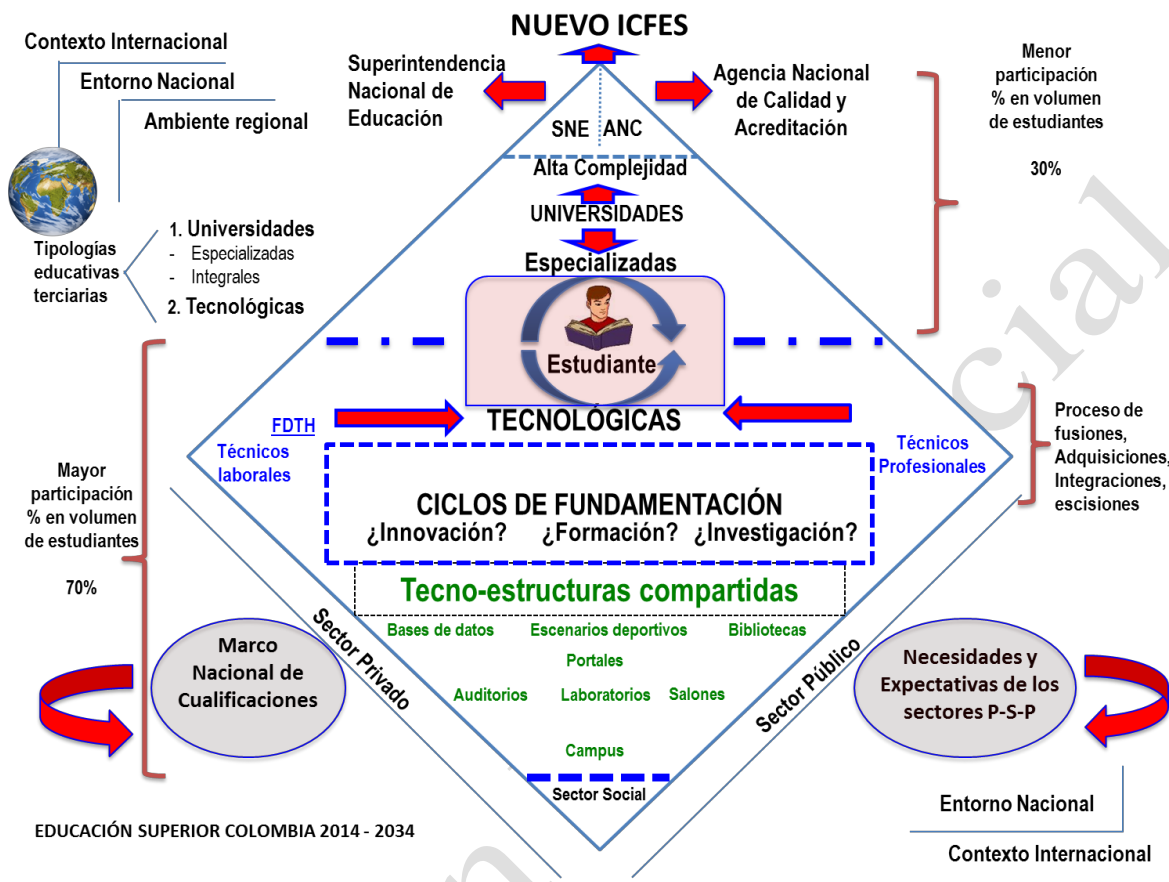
NUEVO ICFES

Contexto Internacional
Entorno Nacional
Ambiente regional

Superintendencia Nacional de Educación

Agencia Nacional de Calidad y Acreditación

Menor participación % en volumen de estudiantes

30%

SNE ANC

Alta Complejidad

UNIVERSIDADES

Especializadas

Tipologías educativas terciarias

1. Universidades
- Especializadas
- Integrales
2. Tecnológicas

Estudiante

FDTH

Técnicos laborales

TECNOLÓGICAS

Técnicos Profesionales

Proceso de fusiones, Adquisiciones, Integraciones, escisiones

Mayor participación % en volumen de estudiantes

70%

CICLOS DE FUNDAMENTACIÓN
¿Innovación? ¿Formación? ¿Investigación?

Tecno-estructuras compartidas

Bases de datos Escenarios deportivos Bibliotecas
Portales
Auditorios Laboratorios Salones
Campus

Marco Nacional de Cualificaciones

Sector Privado

Sector Público

Necesidades y Expectativas de los sectores P-S-P

Sector Social

EDUCACIÓN SUPERIOR COLOMBIA 2014 - 2034

Entorno Nacional
Contexto Internacional